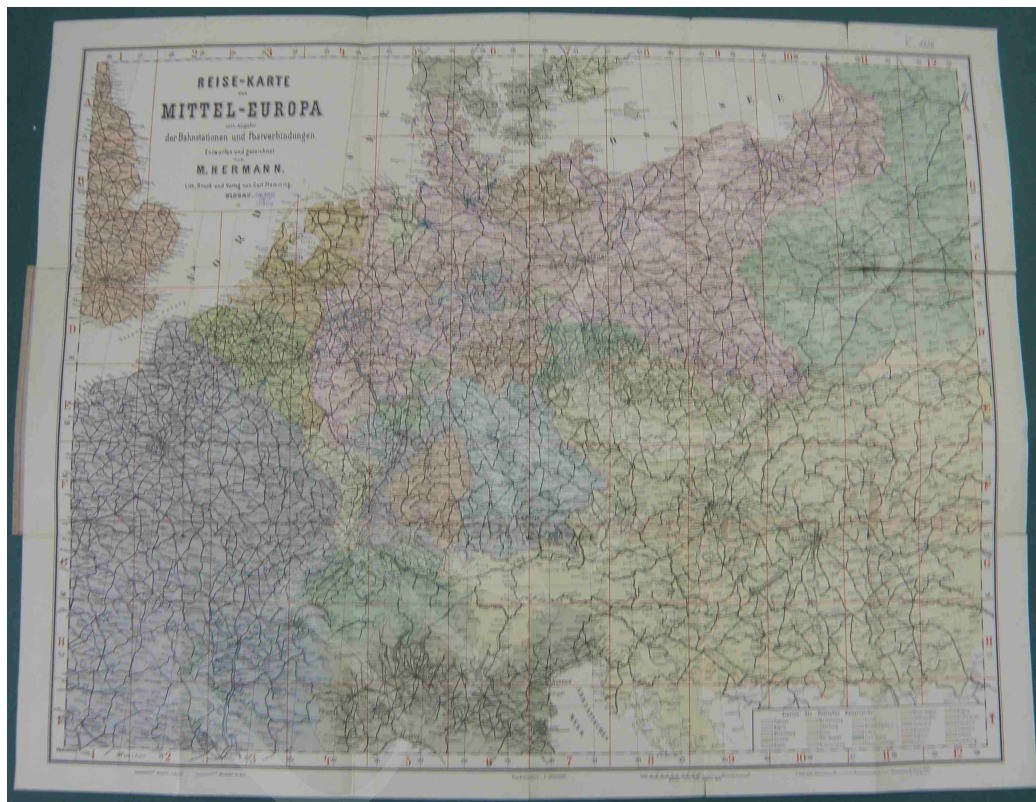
REISE-KARTE
von
MITTEL-EUROPA
mit Angabe
der Bahnstationen und Postverbindungen.
Entworfen und gezeichnet
von
M. HERMANN.
Lith. Druck und Verlag von Carl Flemming
GLOGAU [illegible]

N O R D

O S T S E E

1 2 3 4 5 6 7 8 9 10 11 12

A B C D E F G H I

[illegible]